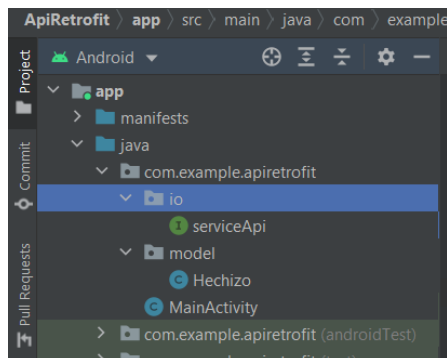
ApiRetrofit 〉 app 〉 src 〉 main 〉 java 〉 com 〉 example

Project

Commit

Pull Requests

Android ▾

app
manifests
java
com.example.apiretrofit
io
I serviceApi
model
C Hechizo
C MainActivity
com.example.apiretrofit (androidTest)
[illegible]